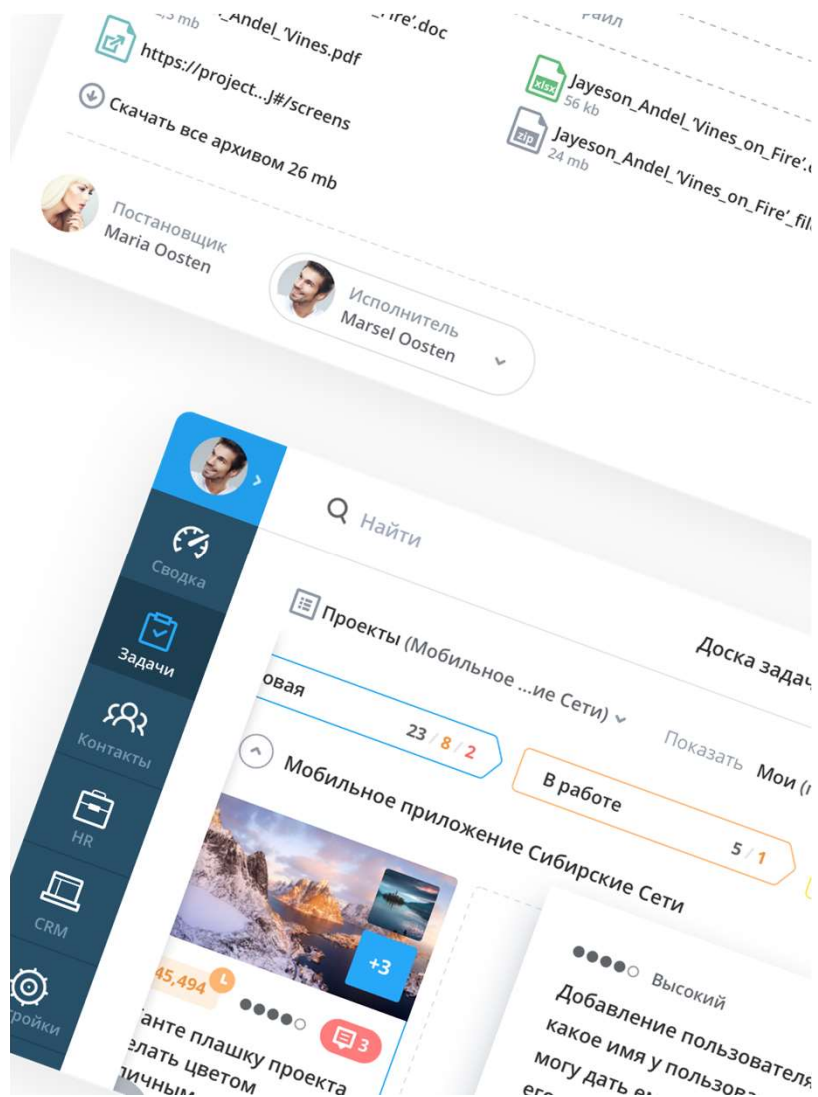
,3 mb _Andel_'Vines_on_Fire'.doc
Jayeson_Andel_'Vines.pdf
https://project...J#/screens
Скачать все архивом 26 mb
Файл
Jayeson_Andel_'Vines_on_Fire'.
56 kb
Jayeson_Andel_'Vines_on_Fire'_fil
24 mb
Постановщик
Maria Oosten
Исполнитель
Marsel Oosten
Сводка
Задачи
Контакты
HR
CRM
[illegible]ройки
Найти
Проекты (Мобильное ...ие Сети)
Доска задач
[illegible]овая
23 / 8 / 2
Показать Мои (
В работе
5 / 1
Мобильное приложение Сибирские Сети
+3
45,494
3
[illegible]анте плашку проекта
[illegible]елать цветом
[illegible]личным
Высокий
Добавление пользователя
какое имя у пользова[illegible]
могу дать е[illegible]
его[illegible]